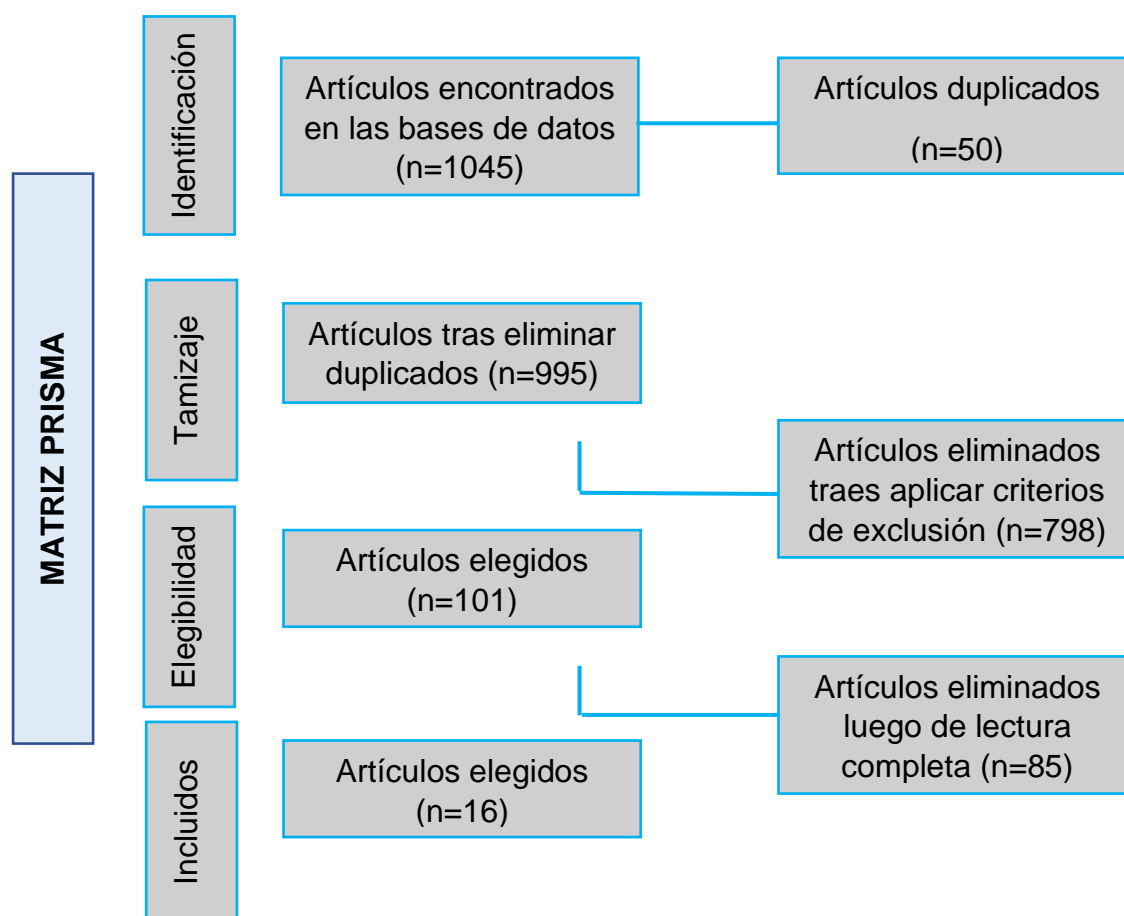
MATRIZ PRISMA

Identificación

Artículos encontrados en las bases de datos (n=1045)

Artículos duplicados (n=50)

Tamizaje

Artículos tras eliminar duplicados (n=995)

Artículos eliminados traes aplicar criterios de exclusión (n=798)

Elegibilidad

Artículos elegidos (n=101)

Artículos eliminados luego de lectura completa (n=85)

Incluidos

Artículos elegidos (n=16)